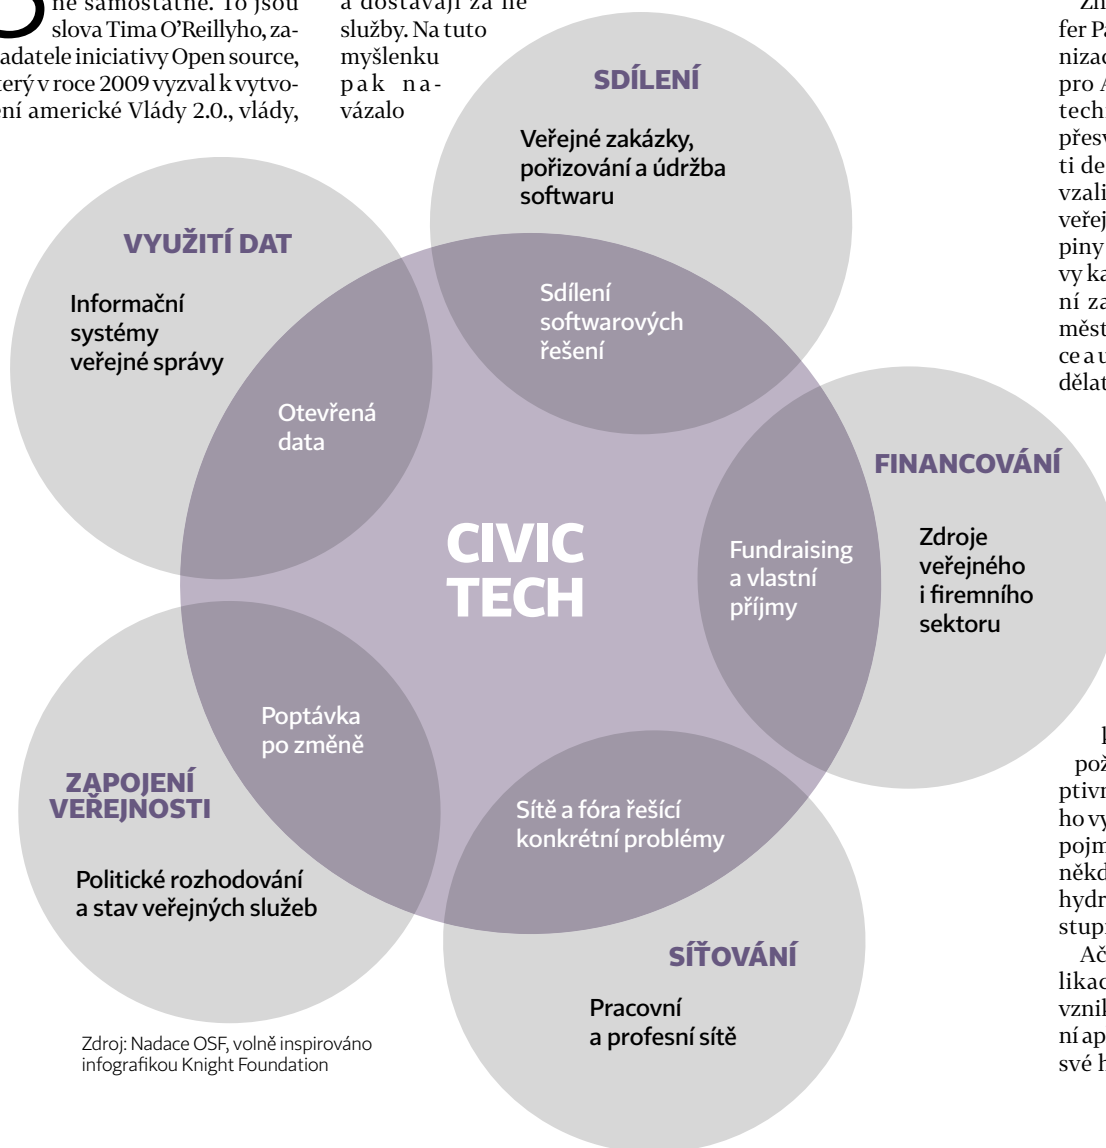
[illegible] ně samostatně. To jsou slova Tima O'Reillyho, zakladatele iniciativy Open source, který v roce 2009 vyzval k vytvoření americké Vlády 2.0., vlády,

a dostávají za ně služby. Na tuto myšlenku pak navázalo

Zn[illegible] fer P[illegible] nizac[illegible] pro A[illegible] tech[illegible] přesv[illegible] ti de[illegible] vzali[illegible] veřej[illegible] piny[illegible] vy ka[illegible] ní za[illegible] měst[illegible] ce a u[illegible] dělat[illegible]

SDÍLENÍ

Veřejné zakázky, pořizování a údržba softwaru

VYUŽITÍ DAT

Informační systémy veřejné správy

Sdílení softwarových řešení

Otevřená data

FINANCOVÁNÍ

Zdroje veřejného i firemního sektoru

CIVIC TECH

Fundraising a vlastní příjmy

Poptávka po změně

ZAPOJENÍ VEŘEJNOSTI

Politické rozhodování a stav veřejných služeb

Sítě a fóra řešící konkrétní problémy

SÍŤOVÁNÍ

Pracovní a profesní sítě

Zdroj: Nadace OSF, volně inspirováno infografikou Knight Foundation

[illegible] pož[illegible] ptivn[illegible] ho vy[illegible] pojm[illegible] někd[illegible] hydr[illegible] stup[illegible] Ač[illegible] likac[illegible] vznik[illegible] ní ap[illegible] své h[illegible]